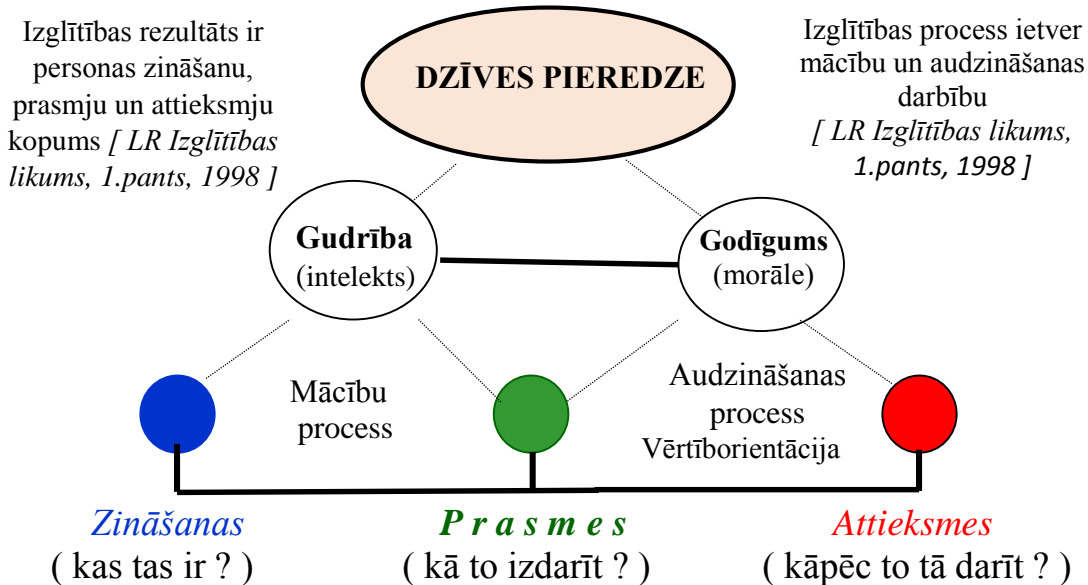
Izglītības rezultāts ir personas zināšanu, prasmju un attieksmju kopums *[ LR Izglītības likums, 1.pants, 1998 ]*

DZĪVES PIEREDZE

Izglītības process ietver mācību un audzināšanas darbību *[ LR Izglītības likums, 1.pants, 1998 ]*

**Gudrība** (intelekts)

**Godīgums** (morāle)

Mācību process

Audzināšanas process Vērtīborientācija

*Zināšanas* ( kas tas ir ? )

***P r a s m e s*** ( kā to izdarīt ? )

*Attieksmes* ( kāpēc to tā darīt ? )